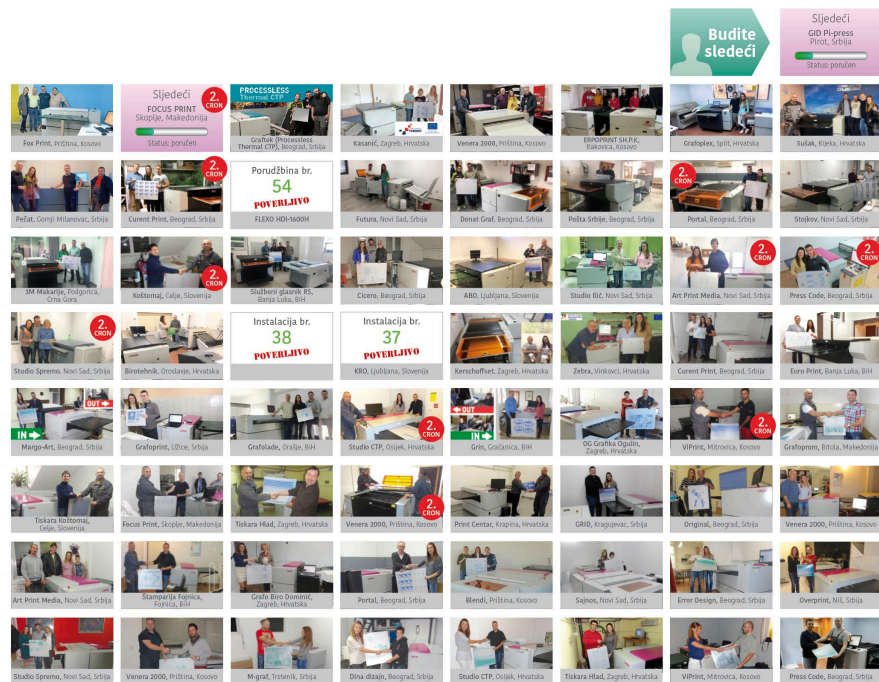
Budite sledeći

Sljedeći
GID PI-press
Pirot, Srbija
Status: poručen

Fox Print, Priština, Kosovo

Sljedeći
FOCUS PRINT
Skopje, Makedonija
Status: poručen
2. CRON

PROCESSLESS Thermal CTP
Graftek (Processless Thermal CTP), Beograd, Srbija

Kasanić, Zagreb, Hrvatska

Venera 2000, Priština, Kosovo

ERPOPRINT SH.P.K., Đakovica, Kosovo

Grafoplex, Split, Hrvatska

Sušak, Rijeka, Hrvatska

Pečat, Gornji Milanovac, Srbija

2. CRON
Curent Print, Beograd, Srbija

Porudžbina br.
54
POVERLJIVO
FLEXO HDI-1600H

Futura, Novi Sad, Srbija

Donat Graf, Beograd, Srbija

Pošta Srbije, Beograd, Srbija

2. CRON
Portal, Beograd, Srbija

Stojkov, Novi Sad, Srbija

3M Makarije, Podgorica, Crna Gora

2. CRON
Koštomaj, Celje, Slovenija

Službeni glasnik RS, Banja Luka, BiH

Cicero, Beograd, Srbija

ABO, Ljubljana, Slovenija

Studio Bić, Novi Sad, Srbija

2. CRON
Art Print Media, Novi Sad, Srbija

2. CRON
Press Code, Beograd, Srbija

2. CRON
Studio Spremo, Novi Sad, Srbija

Birotehnik, Oroslavje, Hrvatska

Instalacija br.
38
POVERLJIVO

Instalacija br.
37
POVERLJIVO
KRO, Ljubljana, Slovenija

Kerschoffset, Zagreb, Hrvatska

Zebra, Vinkovci, Hrvatska

Curent Print, Beograd, Srbija

Euro Print, Banja Luka, BiH

OUT
IN
Margo-Art, Beograd, Srbija

Grafoprint, Užice, Srbija

Grafolade, Dražje, BiH

2. CRON
Studio CTP, Osijek, Hrvatska

OUT
IN
Grin, Gračanica, BiH

OG Grafika Ogulin, Zagreb, Hrvatska

2. CRON
VIPrint, Mitrovica, Kosovo

Grafoprom, Bitola, Makedonija

Tiskara Koštomaj, Celje, Slovenija

Focus Print, Skopje, Makedonija

Tiskara Hlad, Zagreb, Hrvatska

2. CRON
Venera 2000, Priština, Kosovo

Print Centar, Krapina, Hrvatska

GRID, Kragujevac, Srbija

Original, Beograd, Srbija

Venera 2000, Priština, Kosovo

Art Print Media, Novi Sad, Srbija

Štamparija Fojnica, Fojnica, BiH

Grafo Biro Dominić, Zagreb, Hrvatska

Portal, Beograd, Srbija

Blendi, Priština, Kosovo

Sajnos, Novi Sad, Srbija

Error Design, Beograd, Srbija

Overprint, Niš, Srbija

Studio Spremo, Novi Sad, Srbija

Venera 2000, Priština, Kosovo

M-graf, Trstenik, Srbija

Dina dizajn, Beograd, Srbija

Studio CTP, Osijek, Hrvatska

Tiskara Zagreb, Zagreb, Hrvatska

VIPrint, Mitrovica, Kosovo

Press Code, Beograd, Srbija